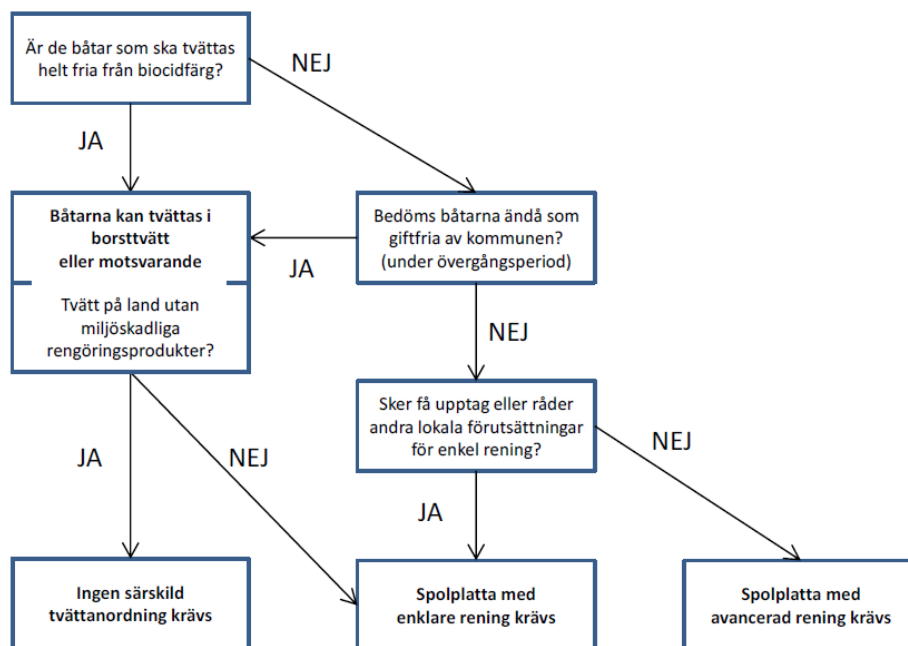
Är de båtar som ska tvättas helt fria från biocidfärg?

NEJ

JA

Båtarna kan tvättas i borsttvätt eller motsvarande

Tvätt på land utan miljöskadliga rengöringsprodukter?

JA

Bedöms båtarna ändå som giftfria av kommunen? (under övergångsperiod)

NEJ

Sker få upptag eller råder andra lokala förutsättningar för enkel rening?

NEJ

JA

NEJ

JA

Ingen särskild tvättanordning krävs

Spolplatta med enklare rening krävs

Spolplatta med avancerad rening krävs